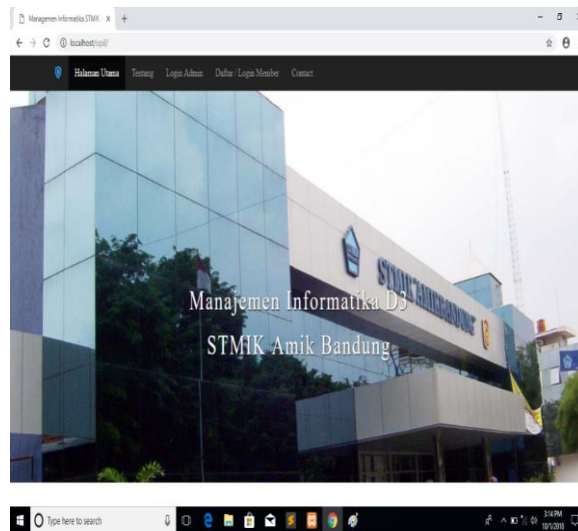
Managemen Informatika STMIK ×

localhost/spl/

Halaman Utama Tentang Login Admin Daftar / Login Member Contact

Manajemen Informatika D3

STMIK Amik Bandung

STMIK AMIKBANDUNG

Type here to search

3:14 PM
10/1/2018